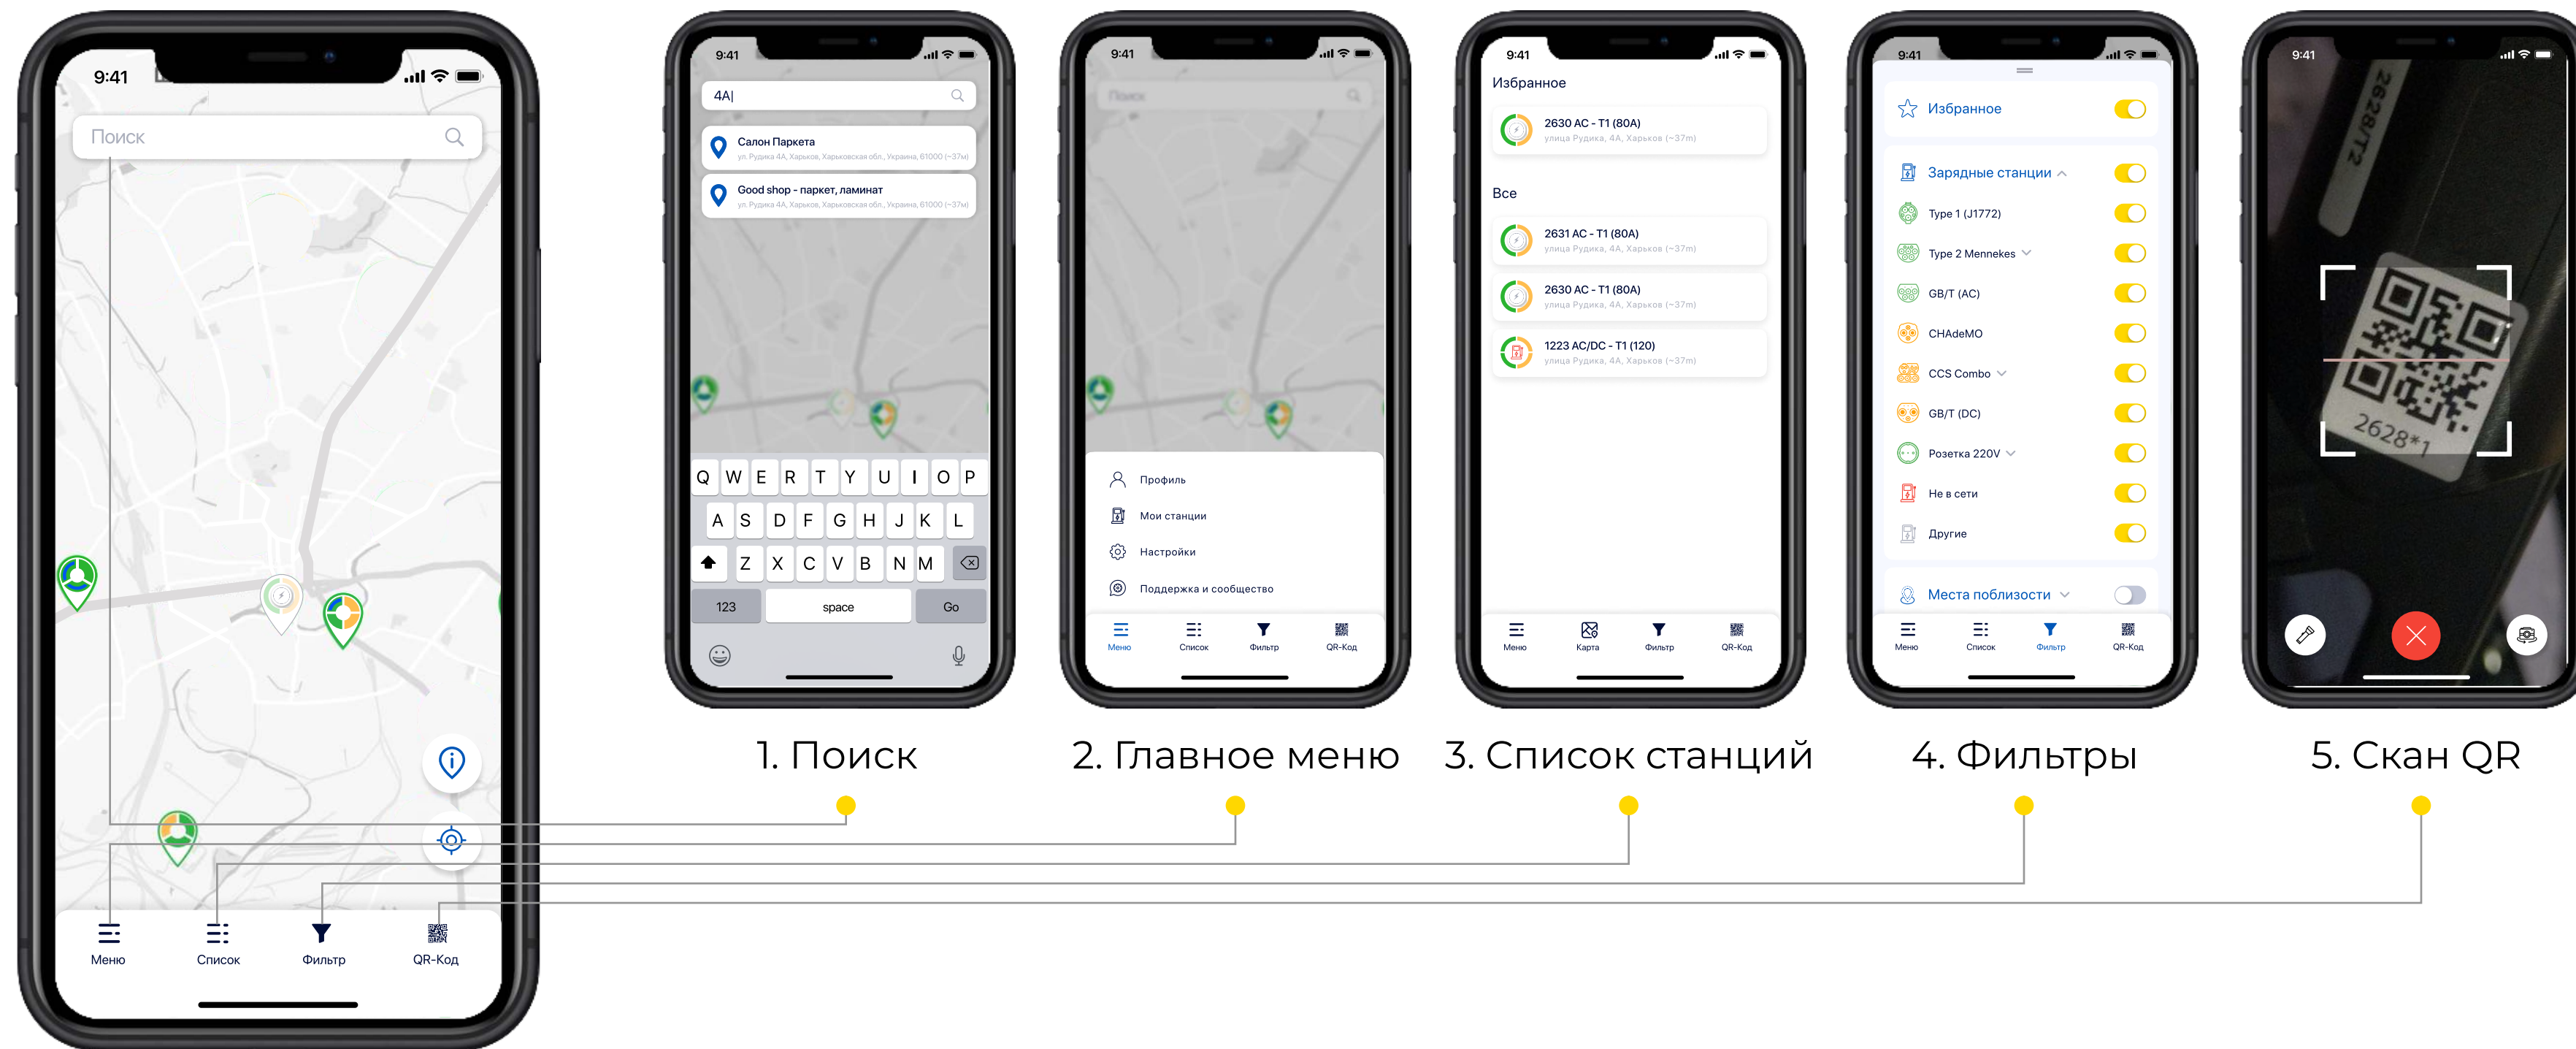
9:41

Поиск

Меню Список Фильтр QR-Код

9:41

4A|

Салон Паркета
ул. Рудика 4А, Харьков, Харьковская обл., Украина, 61000 (~37м)

Good shop - паркет, ламинат
ул. Рудика 4А, Харьков, Харьковская обл., Украина, 61000 (~37м)

Q W E R T Y U I O P
A S D F G H J K L
Z X C V B N M
123 space Go

9:41

Поиск

Профиль
Мои станции
Настройки
Поддержка и сообщество

Меню Список Фильтр QR-Код

9:41

Избранное

2630 AC - T1 (80A)
улица Рудика, 4А, Харьков (~37m)

Все

2631 AC - T1 (80A)
улица Рудика, 4А, Харьков (~37m)

2630 AC - T1 (80A)
улица Рудика, 4А, Харьков (~37m)

1223 AC/DC - T1 (120)
улица Рудика, 4А, Харьков (~37m)

Меню Карта Фильтр QR-Код

9:41

Избранное

Зарядные станции
Type 1 (J1772)
Type 2 Mennekes
GB/T (AC)
CHAdeMO
CCS Combo
GB/T (DC)
Розетка 220V
Не в сети
Другие

Места поблизости

Меню Список Фильтр QR-Код

9:41

2628/T2
2628*1

1. Поиск
2. Главное меню
3. Список станций
4. Фильтры
5. Скан QR